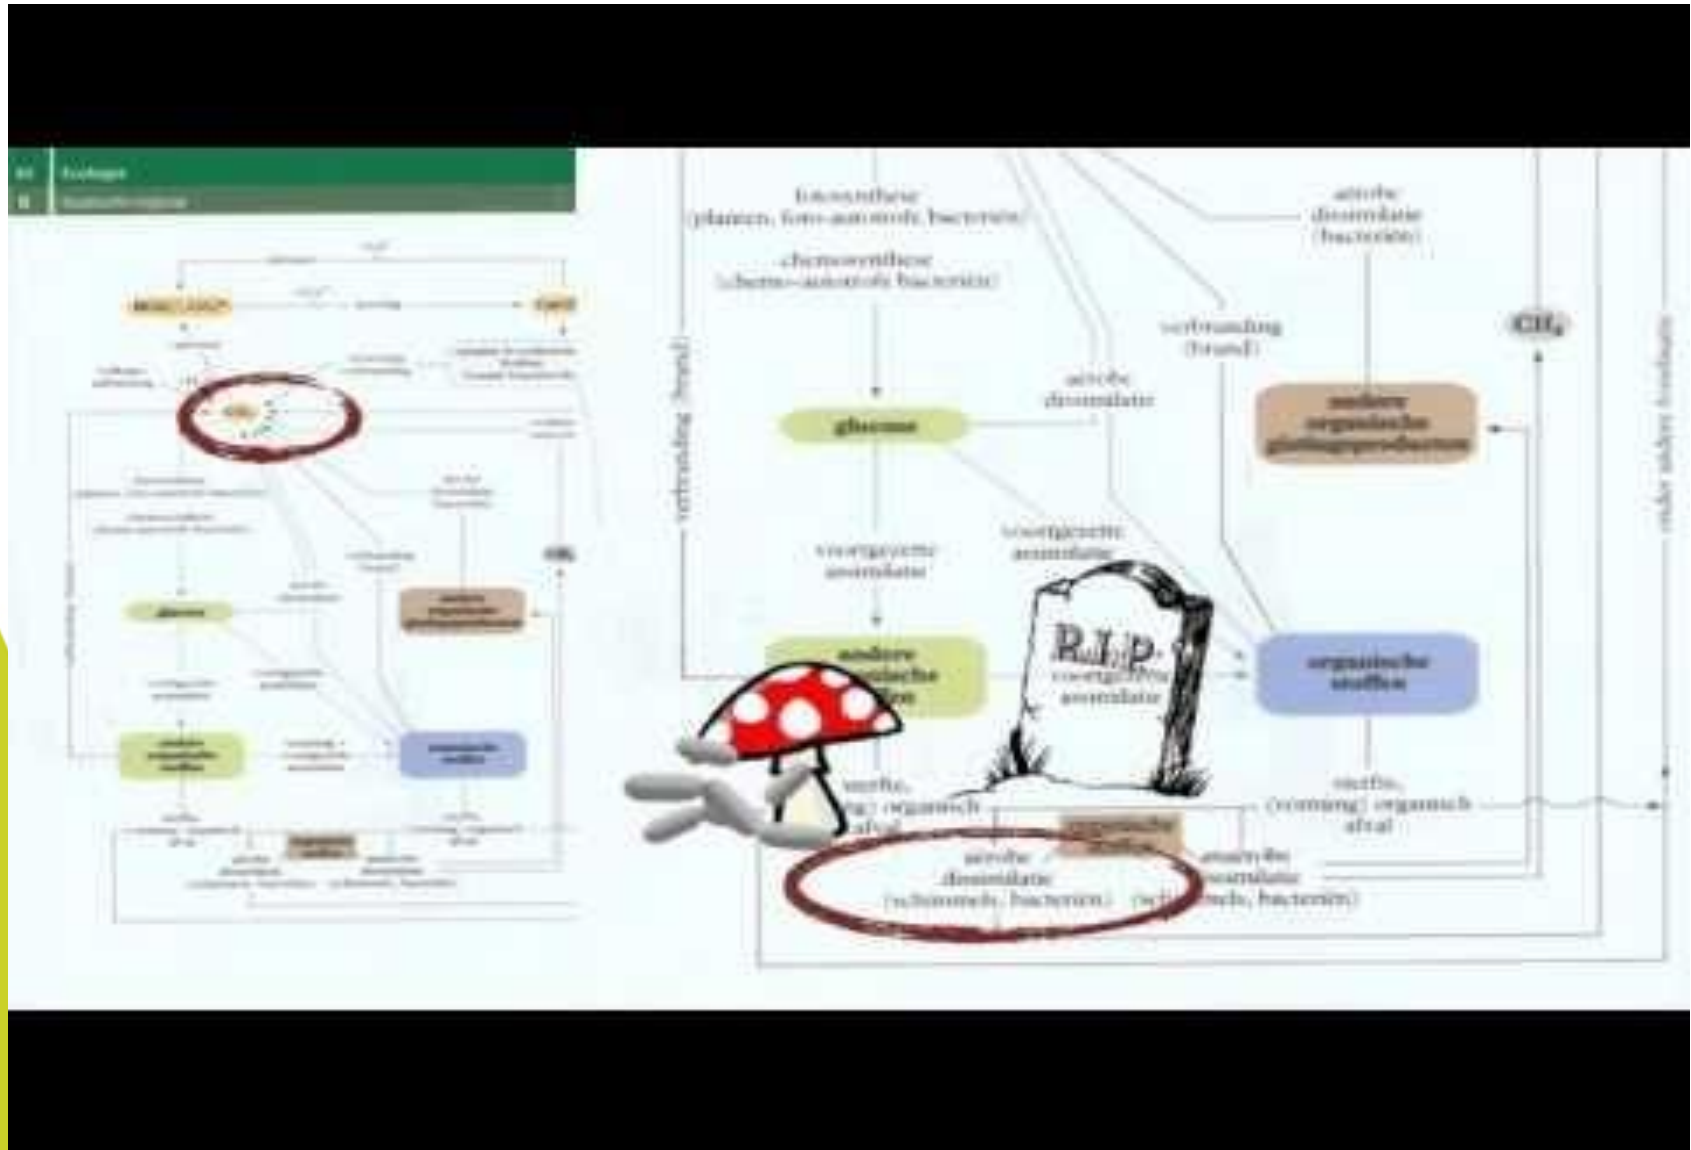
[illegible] Ecologie
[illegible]

fotosynthese
(planten, foto-autotrofe bacteriën)

aerobe
dissimilatie
(bacteriën)

chemosynthese
(chemo-autotrofe bacteriën)

verbranding
(brand)

$CH_4$

verbranding (brand)

aerobe
dissimilatie

andere
organische
gisting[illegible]producten

glucose

voortgezette
assimilatie

voortgezette
assimilatie

andere
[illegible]ische
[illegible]ffen

R.I.P.
voortgezette
assimilatie

organische
stoffen

sterfte,
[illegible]g) organisch
afval

sterfte,
(vorming) organisch
afval

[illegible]

aerobe
dissimilatie
(schimmels, bacteriën)

anaerobe
dissimilatie
(sch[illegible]els, bacteriën)

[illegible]